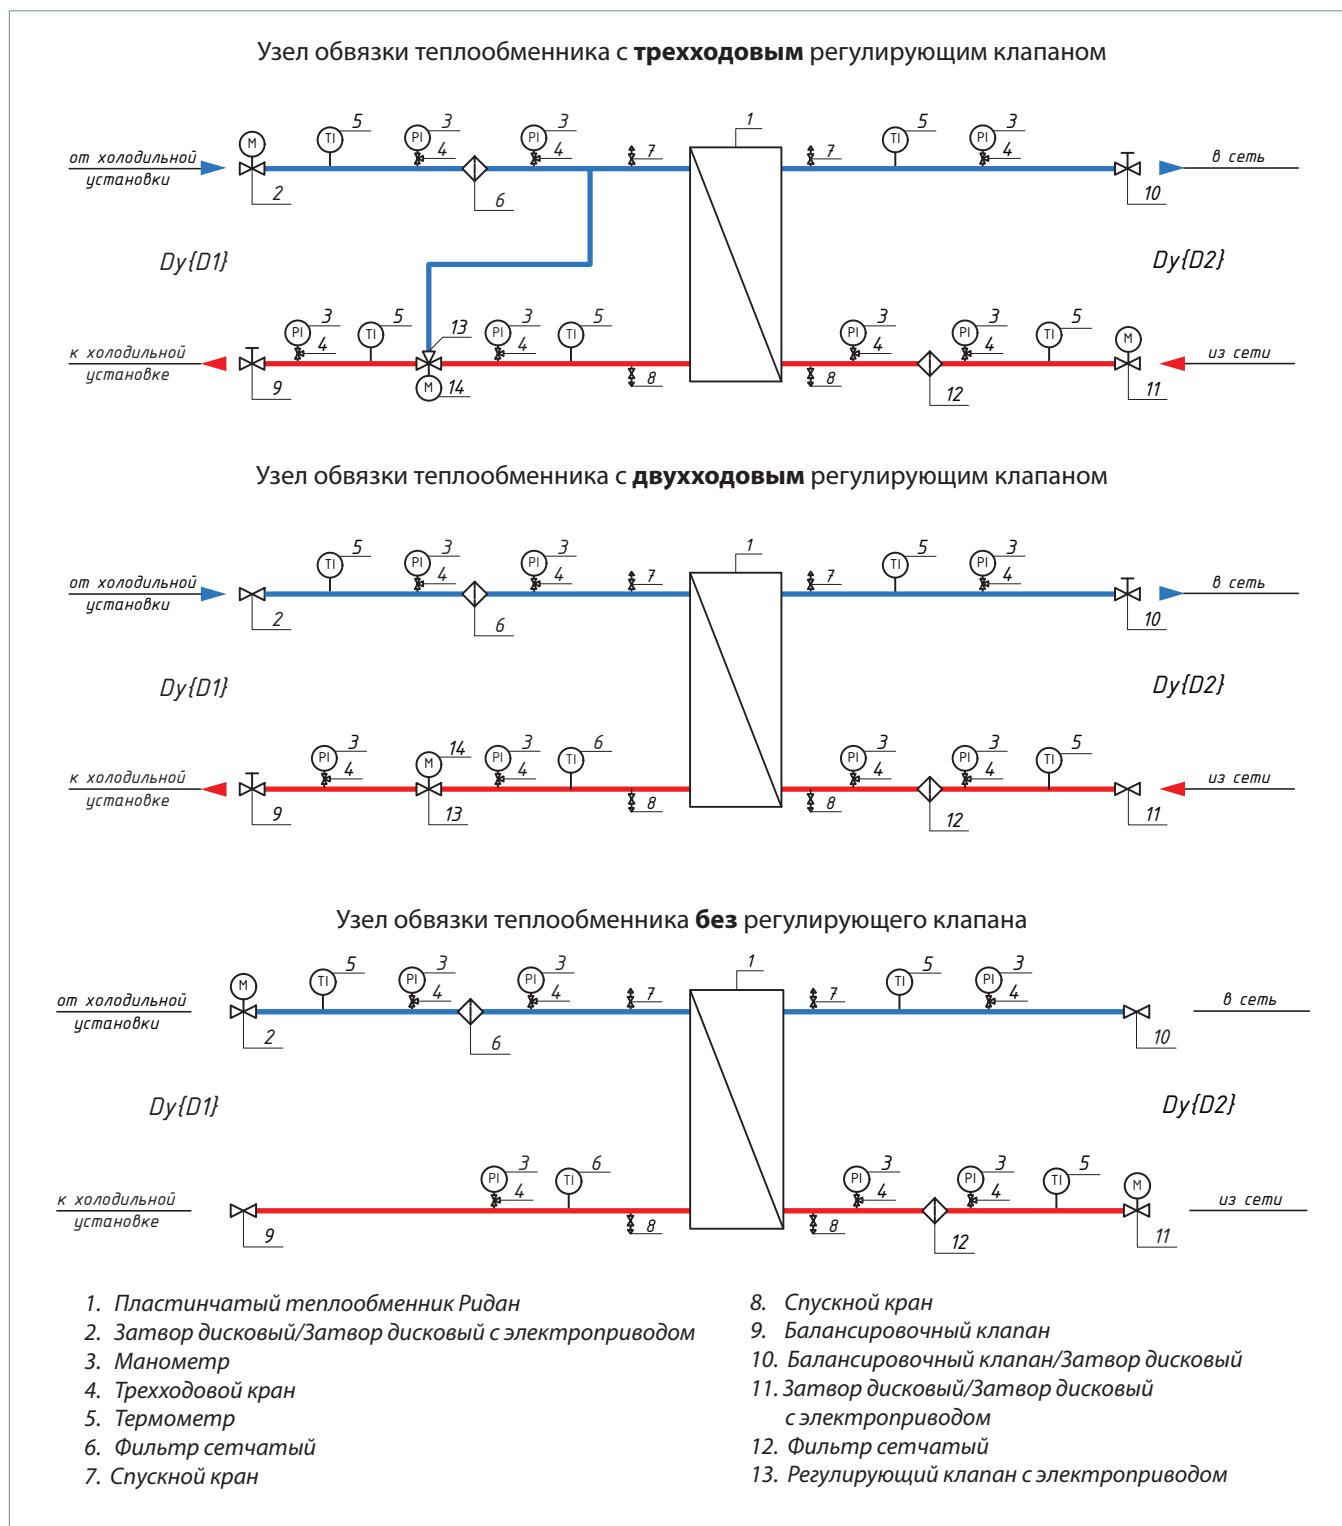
Узел обвязки теплообменника с **трехходовым** регулирующим клапаном

от холодильной установки
M
2
TI 5
PI 3 4
6
PI 3 4
7
1
7
TI 5
PI 3 4
10
в сеть

Dy{D1}
Dy{D2}

к холодильной установке
9
PI 3 4
TI 5
13
M 14
PI 3 4
TI 5
8
8
PI 3 4
12
PI 3 4
TI 5
M
11
из сети

Узел обвязки теплообменника с **двухходовым** регулирующим клапаном

от холодильной установки
2
TI 5
PI 3 4
6
PI 3 4
7
1
7
TI 5
PI 3 4
10
в сеть

Dy{D1}
Dy{D2}

к холодильной установке
9
PI 3 4
M 14
13
PI 3 4
TI 6
8
8
PI 3 4
12
PI 3 4
TI 5
11
из сети

Узел обвязки теплообменника **без** регулирующего клапана

от холодильной установки
M
2
TI 5
PI 3 4
6
PI 3 4
7
1
7
TI 5
PI 3 4
10
в сеть

Dy{D1}
Dy{D2}

к холодильной установке
9
PI 3 4
TI 6
8
8
PI 3 4
12
PI 3 4
TI 5
M
11
из сети

1. Пластинчатый теплообменник Ридан
2. Затвор дисковый/Затвор дисковый с электроприводом
3. Манометр
4. Трехходовой кран
5. Термометр
6. Фильтр сетчатый
7. Спускной кран
8. Спускной кран
9. Балансировочный клапан
10. Балансировочный клапан/Затвор дисковый
11. Затвор дисковый/Затвор дисковый с электроприводом
12. Фильтр сетчатый
13. Регулирующий клапан с электроприводом